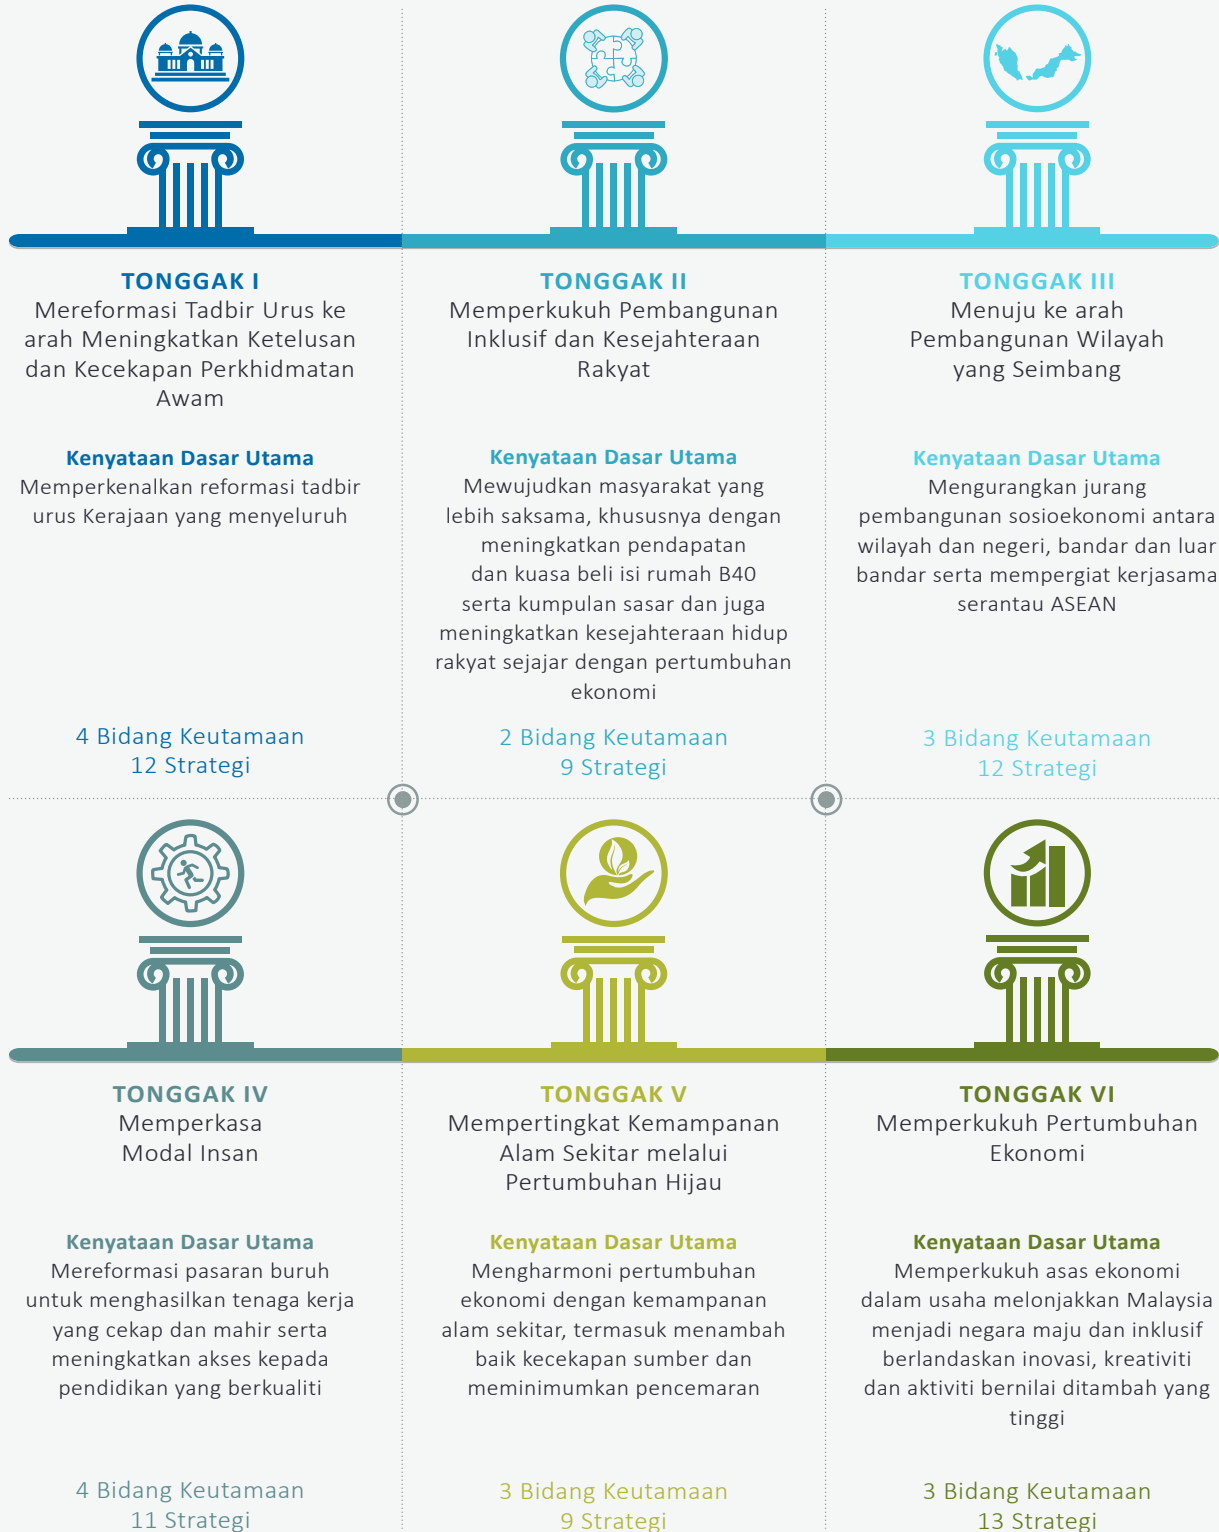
TONGGAK I
Mereformasi Tadbir Urus ke arah Meningkatkan Ketelusan dan Kecekapan Perkhidmatan Awam

Kenyataan Dasar Utama
Memperkenalkan reformasi tadbir urus Kerajaan yang menyeluruh

4 Bidang Keutamaan
12 Strategi

TONGGAK II
Memperkukuh Pembangunan Inklusif dan Kesejahteraan Rakyat

Kenyataan Dasar Utama
Mewujudkan masyarakat yang lebih saksama, khususnya dengan meningkatkan pendapatan dan kuasa beli isi rumah B40 serta kumpulan sasar dan juga meningkatkan kesejahteraan hidup rakyat sejajar dengan pertumbuhan ekonomi

2 Bidang Keutamaan
9 Strategi

TONGGAK III
Menuju ke arah Pembangunan Wilayah yang Seimbang

Kenyataan Dasar Utama
Mengurangkan jurang pembangunan sosioekonomi antara wilayah dan negeri, bandar dan luar bandar serta mempergiat kerjasama serantau ASEAN

3 Bidang Keutamaan
12 Strategi

TONGGAK IV
Memperkasa Modal Insan

Kenyataan Dasar Utama
Mereformasi pasaran buruh untuk menghasilkan tenaga kerja yang cekap dan mahir serta meningkatkan akses kepada pendidikan yang berkualiti

4 Bidang Keutamaan
11 Strategi

TONGGAK V
Mempertingkat Kemampanan Alam Sekitar melalui Pertumbuhan Hijau

Kenyataan Dasar Utama
Mengharmoni pertumbuhan ekonomi dengan kemampanan alam sekitar, termasuk menambah baik kecekapan sumber dan meminimumkan pencemaran

3 Bidang Keutamaan
9 Strategi

TONGGAK VI
Memperkukuh Pertumbuhan Ekonomi

Kenyataan Dasar Utama
Memperkukuh asas ekonomi dalam usaha melonjakkan Malaysia menjadi negara maju dan inklusif berlandaskan inovasi, kreativiti dan aktiviti bernilai ditambah yang tinggi

3 Bidang Keutamaan
13 Strategi